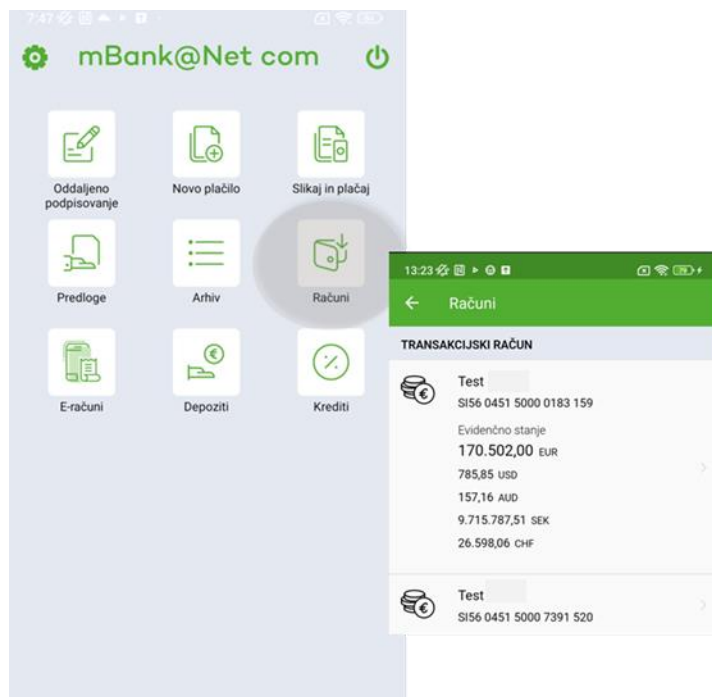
7:47

mBank@Net com

Oddaljeno podpisovanje

Novo plačilo

Slikaj in plačaj

Predloge

Arhiv

Računi

E-računi

Depoziti

Krediti

13:23

Računi

TRANSAKCIJSKI RAČUN

Test
SI56 0451 5000 0183 159

Evidenčno stanje
170.502,00 EUR
785,85 USD
157,16 AUD
9.715.787,51 SEK
26.598,06 CHF

Test
SI56 0451 5000 7391 520